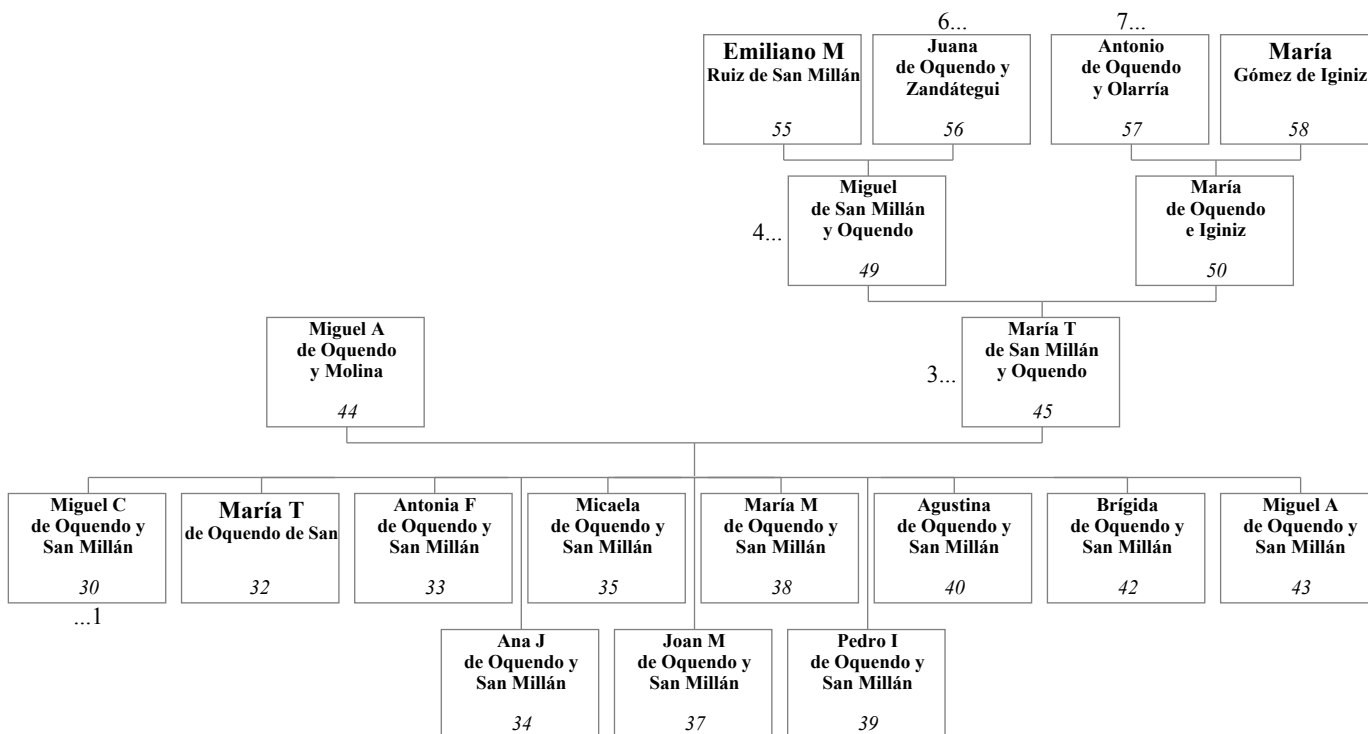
6...

7...

Emiliano M
Ruiz de San Millán
55

Juana
de Oquendo y
Zandátegui
56

Antonio
de Oquendo
y Olarría
57

María
Gómez de Iginiz
58

4...

Miguel
de San Millán
y Oquendo
49

María
de Oquendo
e Iginiz
50

Miguel A
de Oquendo
y Molina
44

3...

María T
de San Millán
y Oquendo
45

Miguel C
de Oquendo y
San Millán
30
...1

María T
de Oquendo de San
32

Antonia F
de Oquendo y
San Millán
33

Micaela
de Oquendo y
San Millán
35

María M
de Oquendo y
San Millán
38

Agustina
de Oquendo y
San Millán
40

Brígida
de Oquendo y
San Millán
42

Miguel A
de Oquendo y
San Millán
43

Ana J
de Oquendo y
San Millán
34

Joan M
de Oquendo y
San Millán
37

Pedro I
de Oquendo y
San Millán
39